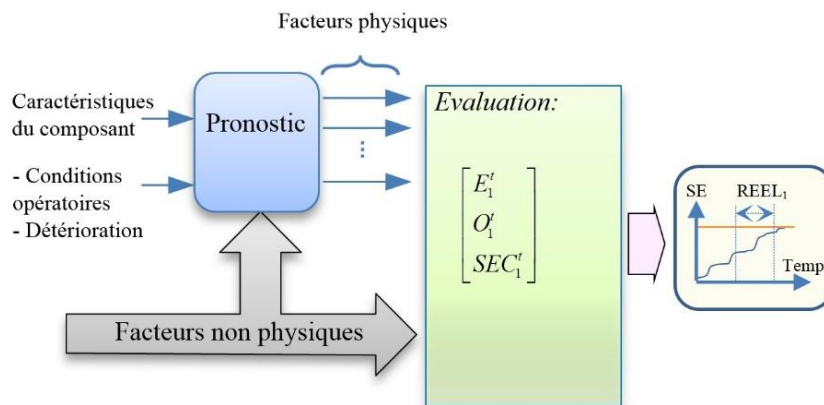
Facteurs physiques

Caractéristiques du composant

- Conditions opératoires
- Détérioration

Pronostic

Evaluation:

$\begin{bmatrix} E_1^t \\ O_1^t \\ SEC_1^t \end{bmatrix}$

SE

REEL$_1$

Temp

Facteurs non physiques